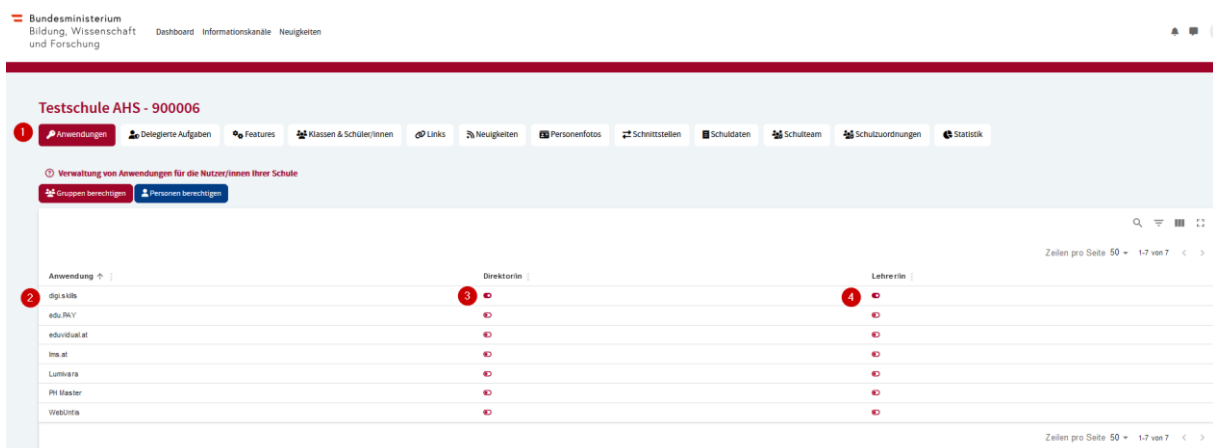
Bundesministerium
Bildung, Wissenschaft und Forschung

Dashboard Informationskanäle Neuigkeiten

Testschule AHS - 900006

1 Anwendungen | Delegierte Aufgaben | Features | Klassen & Schüler/innen | Links | Neuigkeiten | Personenfotos | Schnittstellen | Schuldaten | Schulteam | Schulzuordnungen | Statistik

Verwaltung von Anwendungen für die Nutzer/innen Ihrer Schule

Gruppen berechtigen | Personen berechtigen

Zeilen pro Seite 50 1-7 von 7

| Anwendung ↑ | Direktor/in | Lehrer/in |
|---|---|---|
| 2 digi.skills | 3 | 4 |
| edu.PAY | | |
| eduvidual.at | | |
| lms.at | | |
| Lumivara | | |
| PH Master | | |
| WebUntis | | |

Zeilen pro Seite 50 1-7 von 7